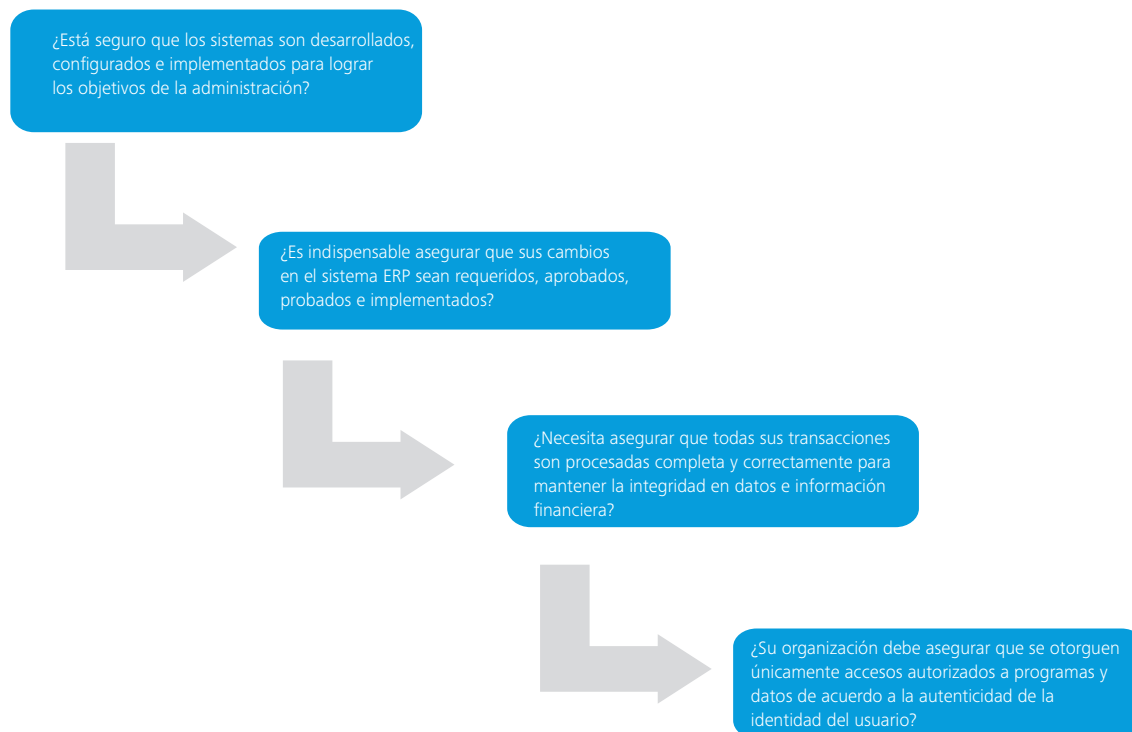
¿Está seguro que los sistemas son desarrollados, configurados e implementados para lograr los objetivos de la administración?

¿Es indispensable asegurar que sus cambios en el sistema ERP sean requeridos, aprobados, probados e implementados?

¿Necesita asegurar que todas sus transacciones son procesadas completa y correctamente para mantener la integridad en datos e información financiera?

¿Su organización debe asegurar que se otorguen únicamente accesos autorizados a programas y datos de acuerdo a la autenticidad de la identidad del usuario?